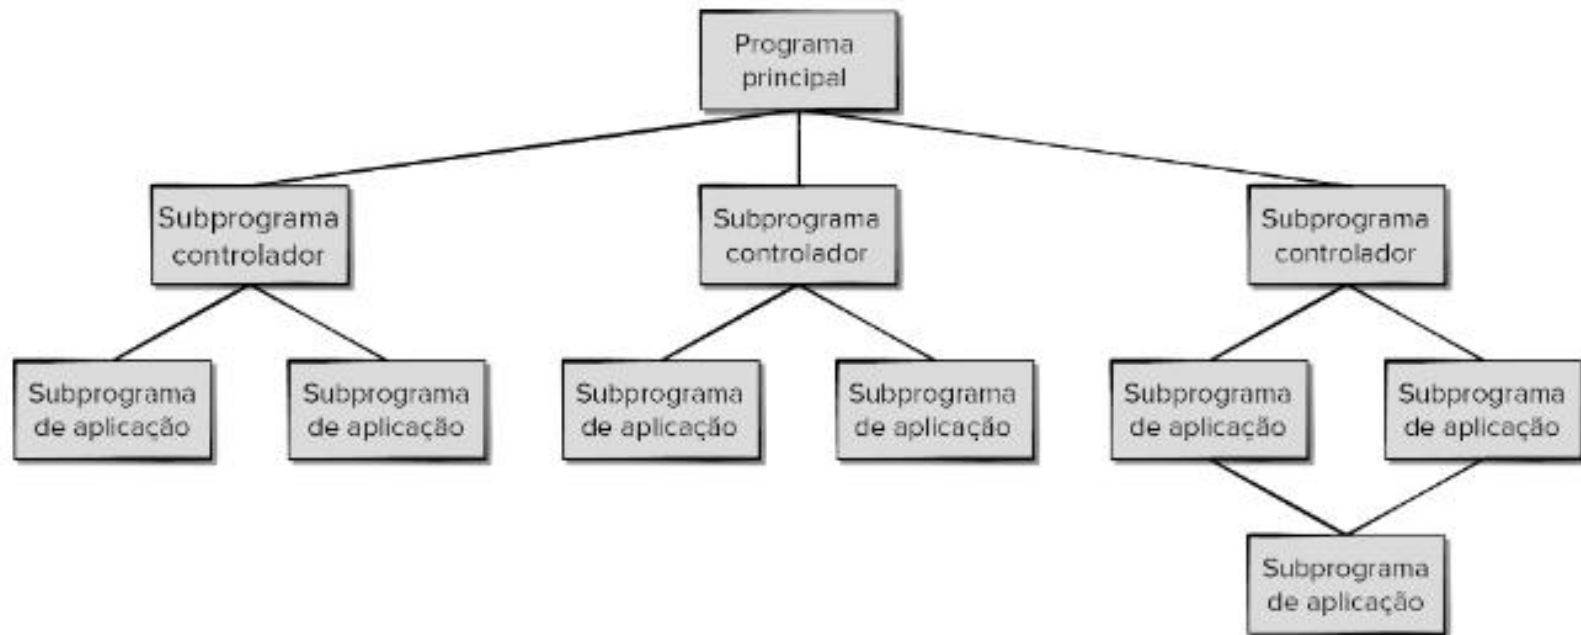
Programa principal

Subprograma controlador

Subprograma controlador

Subprograma controlador

Subprograma de aplicação

Subprograma de aplicação

Subprograma de aplicação

Subprograma de aplicação

Subprograma de aplicação

Subprograma de aplicação

Subprograma de aplicação